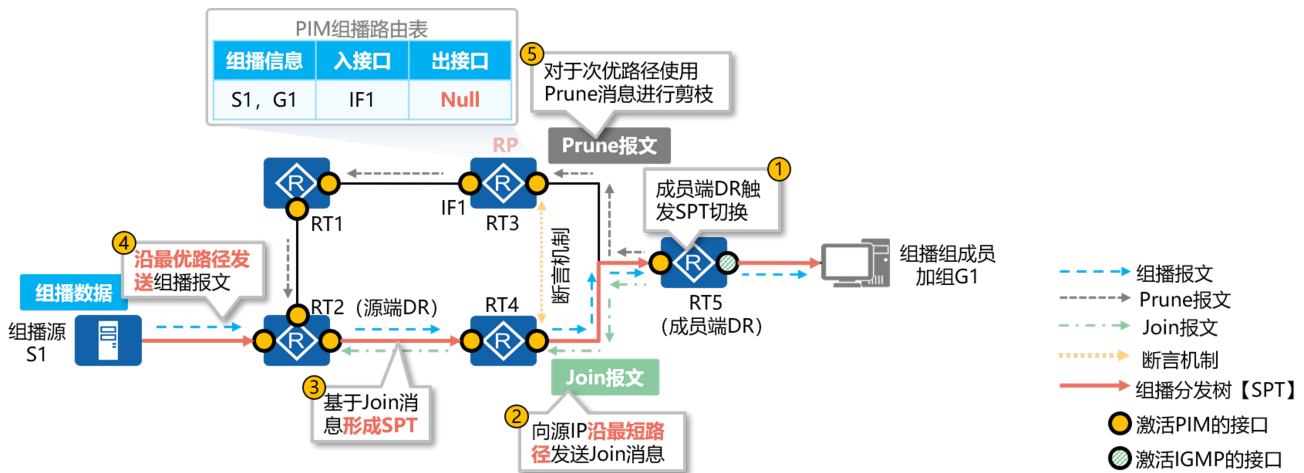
PIM组播路由表

| 组播信息 | 入接口 | 出接口 |
|---|---|---|
| S1，G1 | IF1 | Null |

5 对于次优路径使用Prune消息进行剪枝

Prune报文

RP

RT1

IF1

RT3

1 成员端DR触发SPT切换

4 沿最优路径发送组播报文

组播数据

组播源S1

断言机制

RT2（源端DR）

RT4

RT5（成员端DR）

组播组成员加组G1

Join报文

3 基于Join消息形成SPT

2 向源IP沿最短路径发送Join消息

组播报文

Prune报文

Join报文

断言机制

组播分发树【SPT】

激活PIM的接口

激活IGMP的接口